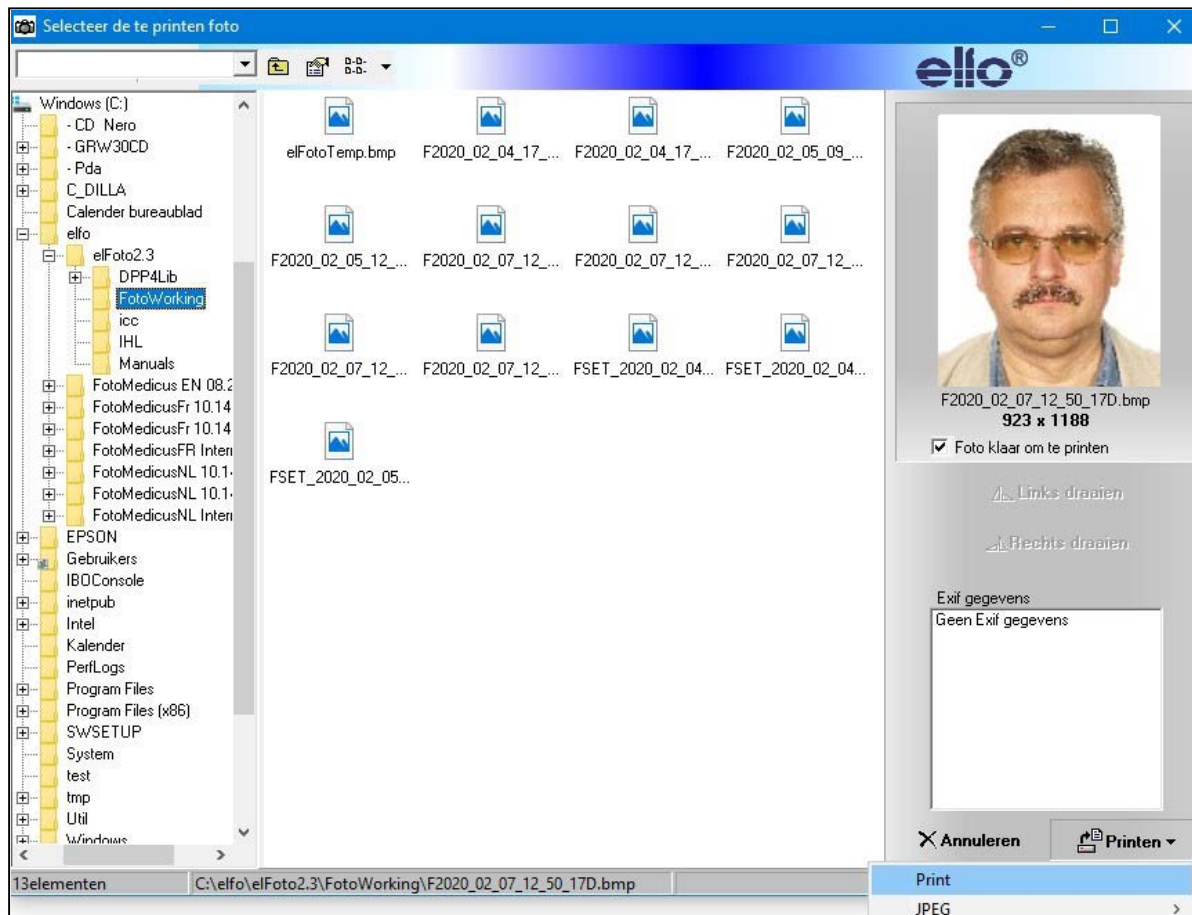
Selecteer de te printen foto

elfo®

Windows (C:)
- CD Nero
- GRW30CD
- Pda
C_DILLA
Calender bureaublad
elfo
elFoto2.3
DPP4Lib
FotoWorking
icc
IHL
Manuals
FotoMedicus EN 08.2
FotoMedicusFr 10.14
FotoMedicusFr 10.14
FotoMedicusFR Intern
FotoMedicusNL 10.1
FotoMedicusNL 10.1
FotoMedicusNL Intern
EPSON
Gebruikers
IBOConsole
inetpub
Intel
Kalender
PerfLogs
Program Files
Program Files (x86)
SWSETUP
System
test
tmp
Util
Windows

elFotoTemp.bmp
F2020_02_04_17_...
F2020_02_04_17_...
F2020_02_05_09_...
F2020_02_05_12_...
F2020_02_07_12_...
F2020_02_07_12_...
F2020_02_07_12_...
F2020_02_07_12_...
F2020_02_07_12_...
FSET_2020_02_04...
FSET_2020_02_04...
FSET_2020_02_05...

F2020_02_07_12_50_17D.bmp
923 x 1188
Foto klaar om te printen

Links draaien
Rechts draaien

Exif gegevens
Geen Exif gegevens

Annuleren
Printen

Print
JPEG

13elementen
C:\elfo\elFoto2.3\FotoWorking\F2020_02_07_12_50_17D.bmp